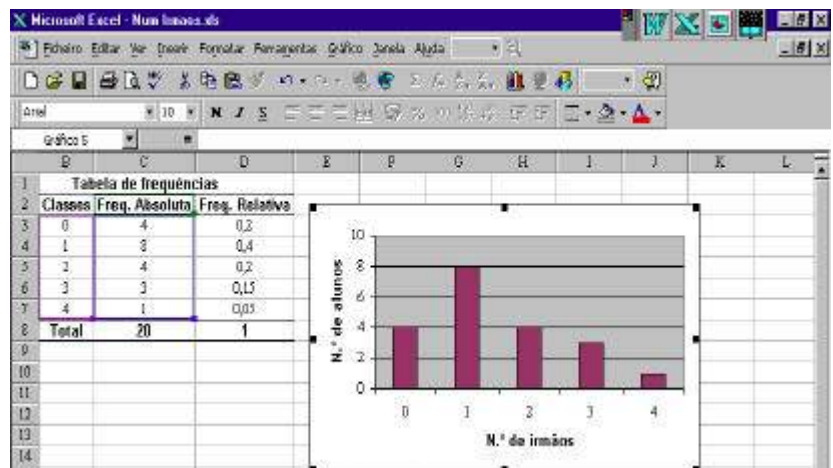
Microsoft Excel - Num Irmaos.xls

Ficheiro Editar Ver Inserir Formatar Ferramentas Gráfico Janela Ajuda

Arial 10 N I S

Gráfico 5

| | B | C | D | E | F | G | H | I | J | K | L |
|---|---|---|---|---|---|---|---|---|---|---|---|
| 1 | Tabela de frequências | | | | | | | | | | |
| 2 | Classes | Freq. Absoluta | Freq. Relativa | | | | | | | | |
| 3 | 0 | 4 | 0,2 | | | | | | | | |
| 4 | 1 | 8 | 0,4 | | | | | | | | |
| 5 | 2 | 4 | 0,2 | | | | | | | | |
| 6 | 3 | 3 | 0,15 | | | | | | | | |
| 7 | 4 | 1 | 0,05 | | | | | | | | |
| 8 | Total | 20 | 1 | | | | | | | | |
| 9 | | | | | | | | | | | |
| 10 | | | | | | | | | | | |
| 11 | | | | | | | | | | | |
| 12 | | | | | | | | | | | |
| 13 | | | | | | | | | | | |
| 14 | | | | | | | | | | | |

N.º de alunos
10
8
6
4
2
0
0 1 2 3 4
N.º de irmãos